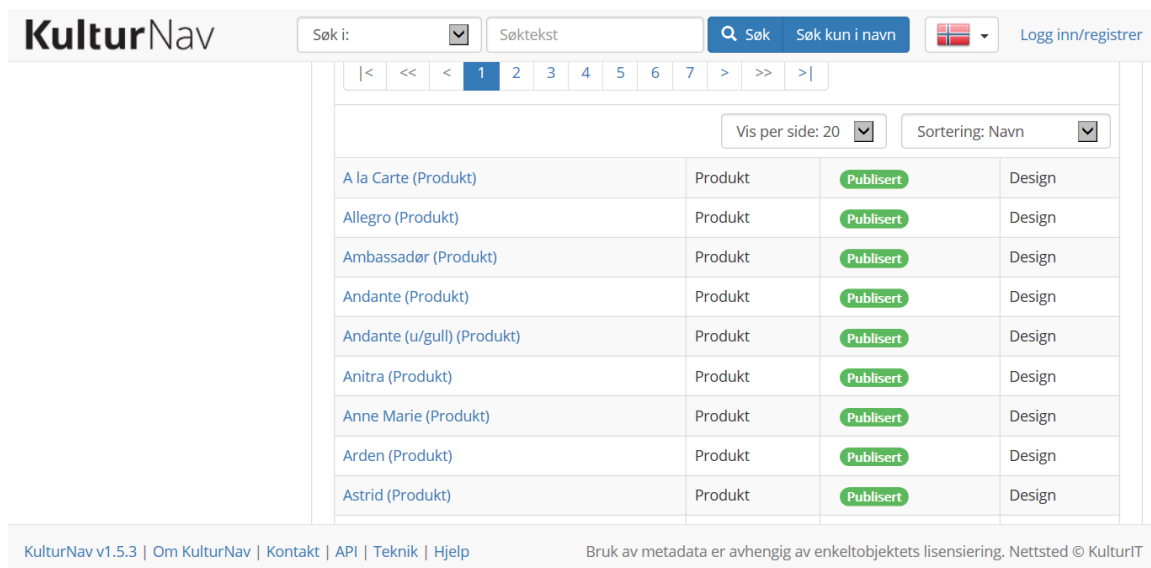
KulturNav

Søk i: | Søktekst | Søk | Søk kun i navn | Logg inn/registrer

|< << < 1 2 3 4 5 6 7 > >> >|

Vis per side: 20 | Sortering: Navn

| | | | |
|---|---|---|---|
| A la Carte (Produkt) | Produkt | Publisert | Design |
| Allegro (Produkt) | Produkt | Publisert | Design |
| Ambassadør (Produkt) | Produkt | Publisert | Design |
| Andante (Produkt) | Produkt | Publisert | Design |
| Andante (u/gull) (Produkt) | Produkt | Publisert | Design |
| Anitra (Produkt) | Produkt | Publisert | Design |
| Anne Marie (Produkt) | Produkt | Publisert | Design |
| Arden (Produkt) | Produkt | Publisert | Design |
| Astrid (Produkt) | Produkt | Publisert | Design |

KulturNav v1.5.3 | Om KulturNav | Kontakt | API | Teknik | Hjelp

Bruk av metadata er avhengig av enkeltobjektets lisensiering. Nettsted © KulturIT